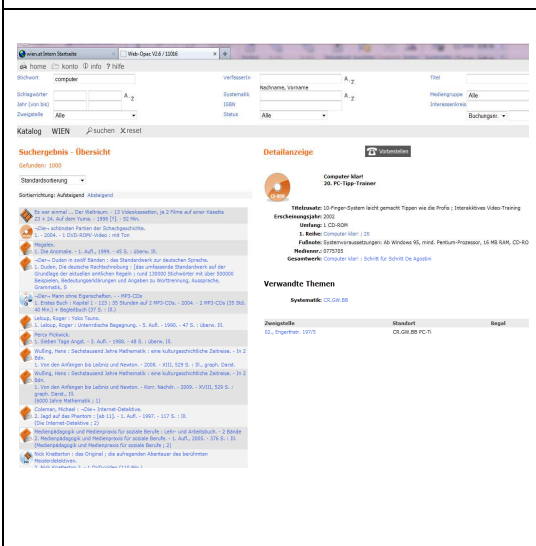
wien.at Intern Startseite | Web-Opac V2.6 / 11016 | +

home konto info ? hilfe

Stichwort computer
Verfasser/in A Z
Nachname, Vorname
Titel
Schlagwörter A Z
Systematik A Z
Mediengruppe Alle
Jahr (von bis)
ISBN
Interessenkreis
Zweigstelle Alle
Status Alle
Buchungsn.

Katalog WIEN suchen reset

Suchergebnis - Übersicht
Gefunden: 1000
Standardsortierung
Sortierrichtung: Aufsteigend Absteigend

Es war einmal ... Der Weltraum. - 13 Videokassetten, je 2 Filme auf einer Kassette (1 = 24. Auf dem Yuma. - 1998 [?]. - 52 Min.
~Die~ schönsten Partien der Schachgeschichte. 1. - 2004. - 1 DVD-ROM-Video : mit Ton.
Megalex. 1. Die Anomalie. - 1. Aufl. - 1999. - 45 S. : überw. Ill.
~Der~ Duden in zwölf Bänden : das Standardwerk zur deutschen Sprache. 1. Duden, Die deutsche Rechtschreibung : [das umfassende Standardwerk auf der Grundlage der aktuellen amtlichen Regeln : rund 130000 Stichwörter mit über 500000 Beispielen, Bedeutungserklärungen und Angaben zu Worttrennung, Aussprache, Grammatik, E
~Der~ Mann ohne Eigenschaften. -- MP3-CDs 1. Erstes Buch : Kapitel 1 - 123 ; 35 Stunden auf 2 MP3-CDs. - 2004. - 2 MP3-CDs (35 Std. 40 Min.) + Begleitbuch (37 S. : Ill.)
Leloup, Roger : Yoko Tsuno. 1. Leloup, Roger : Unterirdische Begegnung. - 5. Aufl. - 1990. - 47 S. : überw. Ill.
Percy Pickwick. 1. Sieben Tage Angst. - 3. Aufl. - 1989. - 48 S. : überw. Ill.
Wußing, Hans : Sechstausend Jahre Mathematik : eine kulturgeschichtliche Zeitreise. - In 2 Bdn. 1. Von den Anfängen bis Leibniz und Newton. - 2008. - XIII, 529 S. : Ill., graph. Darst.
Wußing, Hans : Sechstausend Jahre Mathematik : eine kulturgeschichtliche Zeitreise. - In 2 Bdn. 1. Von den Anfängen bis Leibniz und Newton. - Korr. Nachdr. - 2009. - XVIII, 529 S. : graph. Darst., Ill. (6000 Jahre Mathematik ; 1)
Coleman, Michael : ~Die~ Internet-Detektive. 1. Jagd auf das Phantom : [ab 11]. - 1. Aufl. - 1997. - 117 S. : Ill. (Die Internet-Detektive ; 2)
Medienpädagogik und Medienpraxis für soziale Berufe : Lehr- und Arbeitsbuch. - 2 Bände 2. Medienpädagogik und Medienpraxis für soziale Berufe. - 1. Aufl., 2005. - 376 S. : Ill. (Medienpädagogik und Medienpraxis für soziale Berufe ; 2)
Nick Knatterton : das Original ; die aufregenden Abenteuer des berühmten Meisterdetektivs.
2. Nick Knatterton 2. - 1 DVD-Video (118 Min.)

Detailanzeige Vorbestellen

Computer klar!
20. PC-Tipp-Trainer

Titelzusatz: 10-Finger-System leicht gemacht Tippen wie die Profis ; Interaktives Video-Training
Erscheinungsjahr: 2002
Umfang: 1 CD-ROM
1. Reihe: Computer klar! ; 20
Fußnote: Systemvoraussetzungen: Ab Windows 95, mind. Pentium-Prozessor, 16 MB RAM, CD-ROM
Mediennr.: 0775755
Gesamtwerk: Computer klar! : Schritt für Schritt De Agostini

Verwandte Themen
Systematik: CR.GW.BB

| Zweigstelle | Standort | Regal |
|---|---|---|
| 02., Engerthstr. 197/5 | CR.GW.BB PC-Ti | |